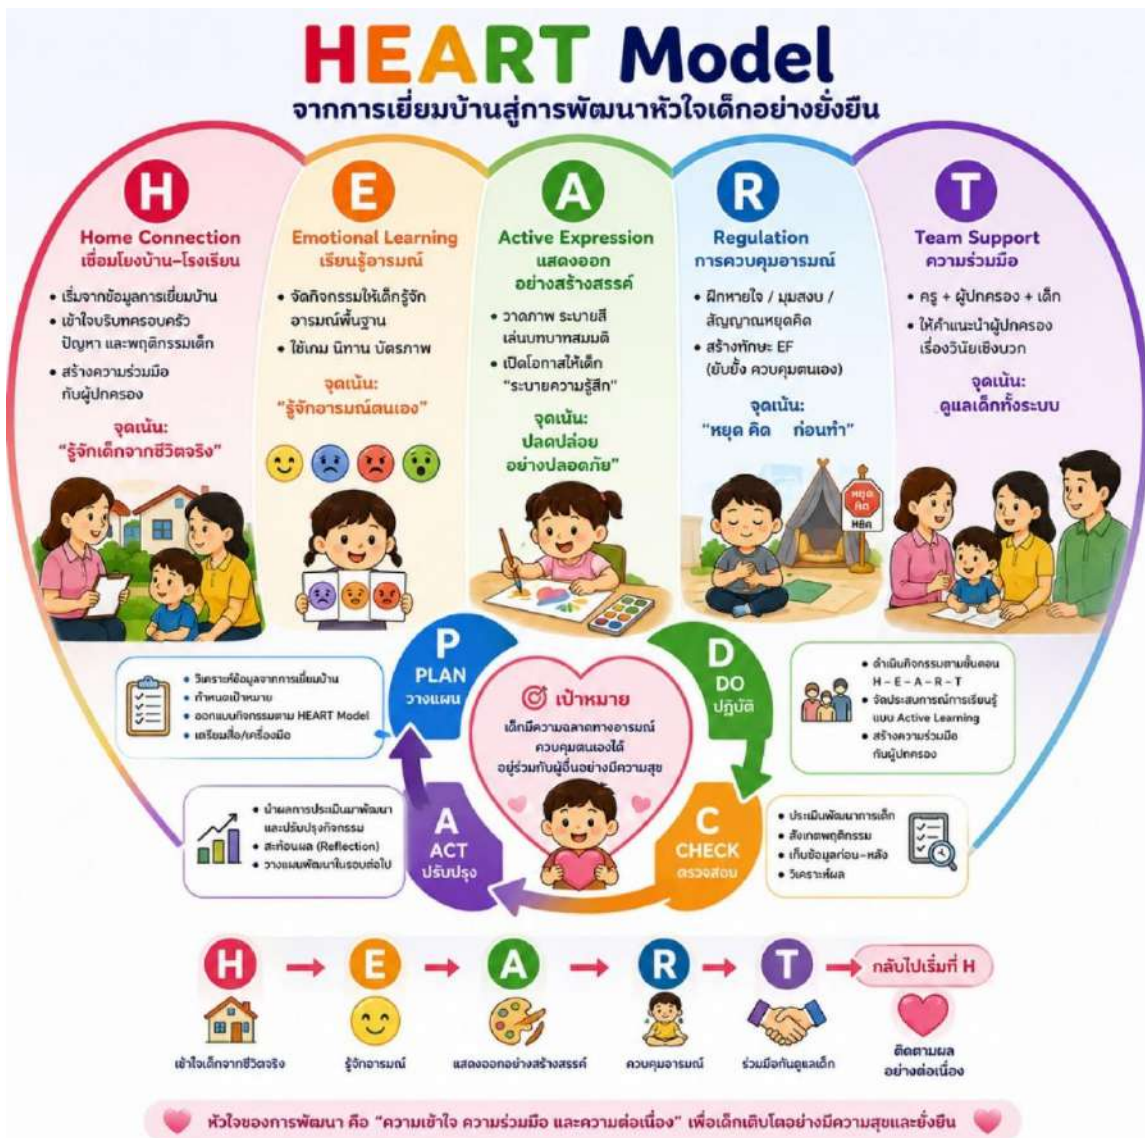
HEART Model
จากการเยี่ยมบ้านสู่การพัฒนาหัวใจเด็กอย่างยั่งยืน

H
Home Connection
เชื่อมโยงบ้าน-โรงเรียน
• เริ่มจากข้อมูลการเยี่ยมบ้าน
• เข้าใจบริบทครอบครัว ปัญหา และพฤติกรรมเด็ก
• สร้างความร่วมมือกับผู้ปกครอง
จุดเน้น: "รู้จักเด็กจากชีวิตจริง"

E
Emotional Learning
เรียนรู้อารมณ์
• จัดกิจกรรมให้เด็กรู้จักอารมณ์พื้นฐาน
• ใช้เกม นิทาน บัตรภาพ
จุดเน้น: "รู้จักอารมณ์ตนเอง"

A
Active Expression
แสดงออกอย่างสร้างสรรค์
• วาดภาพ ระบายสี เล่นบทบาทสมมติ
• เปิดโอกาสให้เด็ก "ระบายความรู้สึก"
จุดเน้น: ปลดปล่อยอย่างปลอดภัย"

R
Regulation
การควบคุมอารมณ์
• ฝึกหายใจ / มุมสงบ / สัญญาณหยุดคิด
• สร้างทักษะ EF (ยับยั้ง ควบคุมตนเอง)
จุดเน้น: "หยุด คิด ก่อนทำ"
หยุด คิด

T
Team Support
ความร่วมมือ
• ครู + ผู้ปกครอง + เด็ก
• ให้คำแนะนำผู้ปกครองเรื่องวินัยเชิงบวก
จุดเน้น: ดูแลเด็กทั้งระบบ

• วิเคราะห์ข้อมูลจากการเยี่ยมบ้าน
• กำหนดเป้าหมาย
• ออกแบบกิจกรรมตาม HEART Model
• เตรียมสื่อ/เครื่องมือ

P
PLAN
วางแผน

เป้าหมาย
เด็กมีความฉลาดทางอารมณ์ ควบคุมตนเองได้ อยู่ร่วมกับผู้อื่นอย่างมีความสุข

D
DO
ปฏิบัติ

• ดำเนินกิจกรรมตามขั้นตอน H-E-A-R-T
• จัดประสบการณ์การเรียนรู้แบบ Active Learning
• สร้างความร่วมมือกับผู้ปกครอง

• นำผลการประเมินมาพัฒนาและปรับปรุงกิจกรรม
• สะท้อนผล (Reflection)
• วางแผนพัฒนาในรอบต่อไป

A
ACT
ปรับปรุง

C
CHECK
ตรวจสอบ

• ประเมินพัฒนาการเด็ก
• สังเกตพฤติกรรม
• เก็บข้อมูลก่อน-หลัง
• วิเคราะห์ผล

H → E → A → R → T → กลับไปเริ่มที่ H
เข้าใจเด็กจากชีวิตจริง
รู้จักอารมณ์
แสดงออกอย่างสร้างสรรค์
ควบคุมอารมณ์
ร่วมมือกันดูแลเด็ก
ติดตามผลอย่างต่อเนื่อง

หัวใจของการพัฒนา คือ "ความเข้าใจ ความร่วมมือ และความต่อเนื่อง" เพื่อเด็กเติบโตอย่างมีความสุขและยั่งยืน